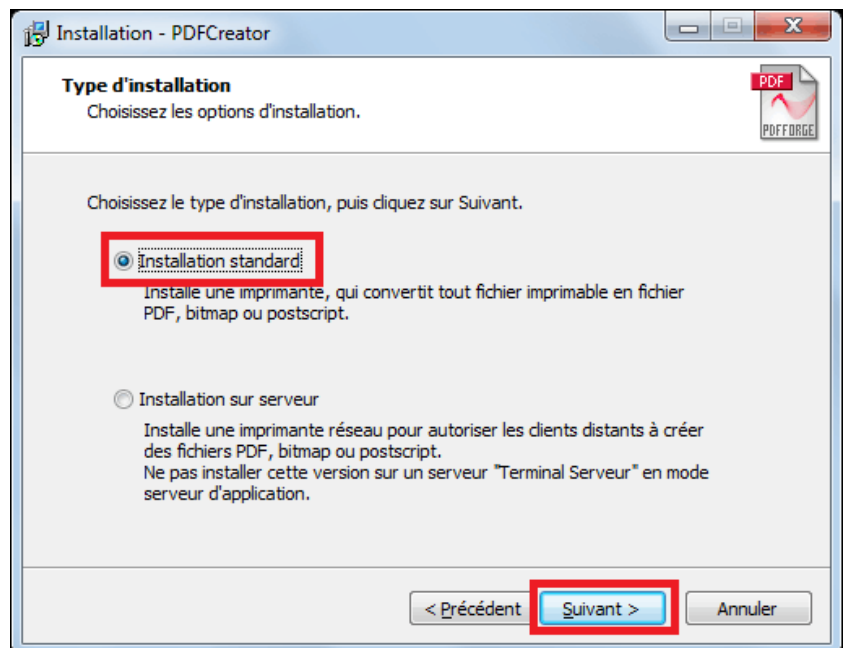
Installation - PDFCreator

Type d'installation
Choisissez les options d'installation.

PDF
PDFFORGE

Choisissez le type d'installation, puis cliquez sur Suivant.

Installation standard
Installe une imprimante, qui convertit tout fichier imprimable en fichier PDF, bitmap ou postscript.

Installation sur serveur
Installe une imprimante réseau pour autoriser les clients distants à créer des fichiers PDF, bitmap ou postscript.
Ne pas installer cette version sur un serveur "Terminal Serveur" en mode serveur d'application.

< Précédent
Suivant >
Annuler